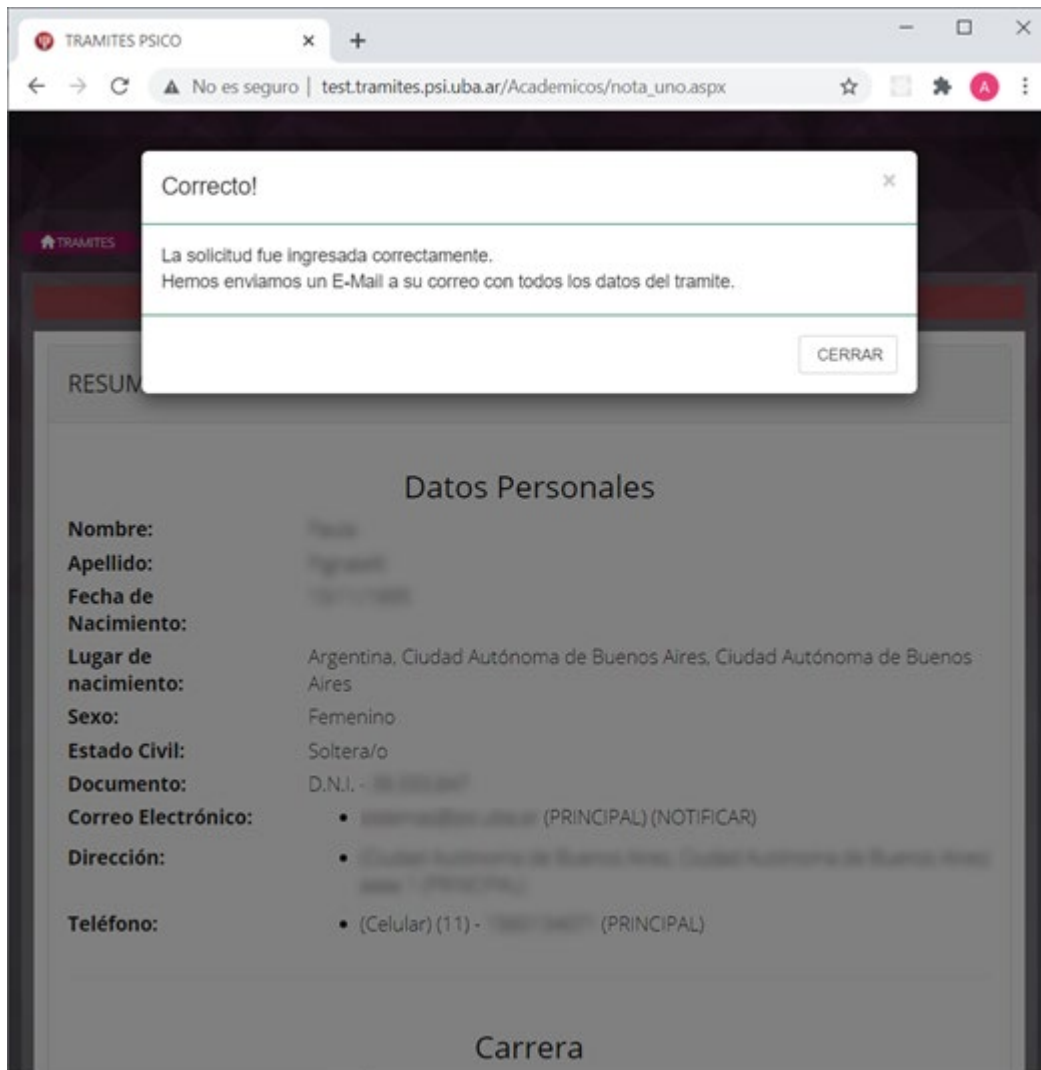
TRAMITES PSICO × +

No es seguro | test.tramites.psi.uba.ar/Academicos/nota_uno.aspx

A

TRAMITES

Correcto!

×

La solicitud fue ingresada correctamente.
Hemos enviamos un E-Mail a su correo con todos los datos del tramite.

CERRAR

RESUM

Datos Personales

Nombre: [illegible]
Apellido: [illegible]
Fecha de Nacimiento: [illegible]
Lugar de nacimiento: Argentina, Ciudad Autónoma de Buenos Aires, Ciudad Autónoma de Buenos Aires
Sexo: Femenino
Estado Civil: Soltera/o
Documento: D.N.I. - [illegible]
Correo Electrónico:
- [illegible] (PRINCIPAL) (NOTIFICAR)
Dirección:
- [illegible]
Teléfono:
- (Celular) (11) - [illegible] (PRINCIPAL)

Carrera